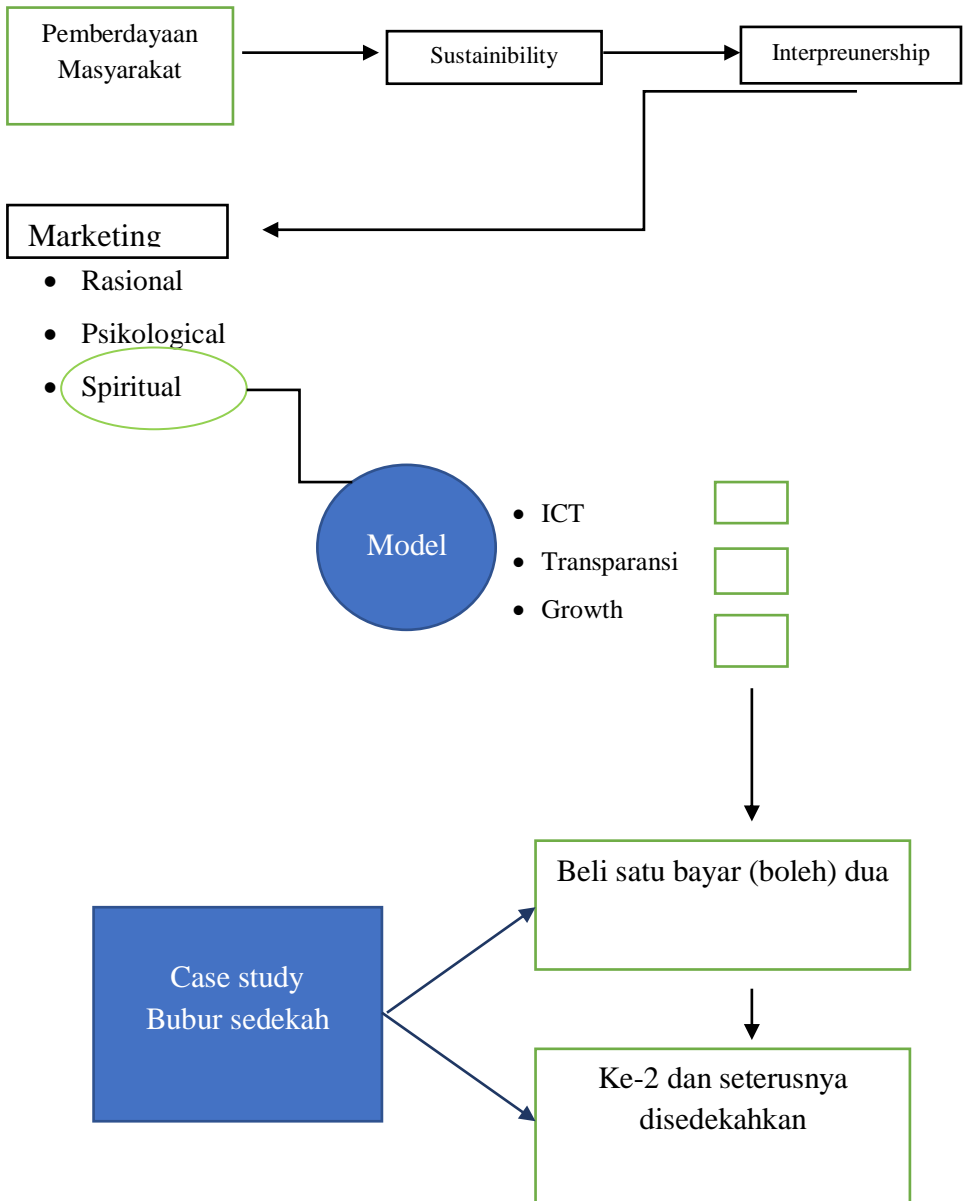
Pemberdayaan Masyarakat

Sustainibility

Interpreunership

Marketing

- Rasional
- Psikological
- Spiritual

Model

- ICT
- Transparansi
- Growth

Case study
Bubur sedekah

Beli satu bayar (boleh) dua

Ke-2 dan seterusnya disedekahkan